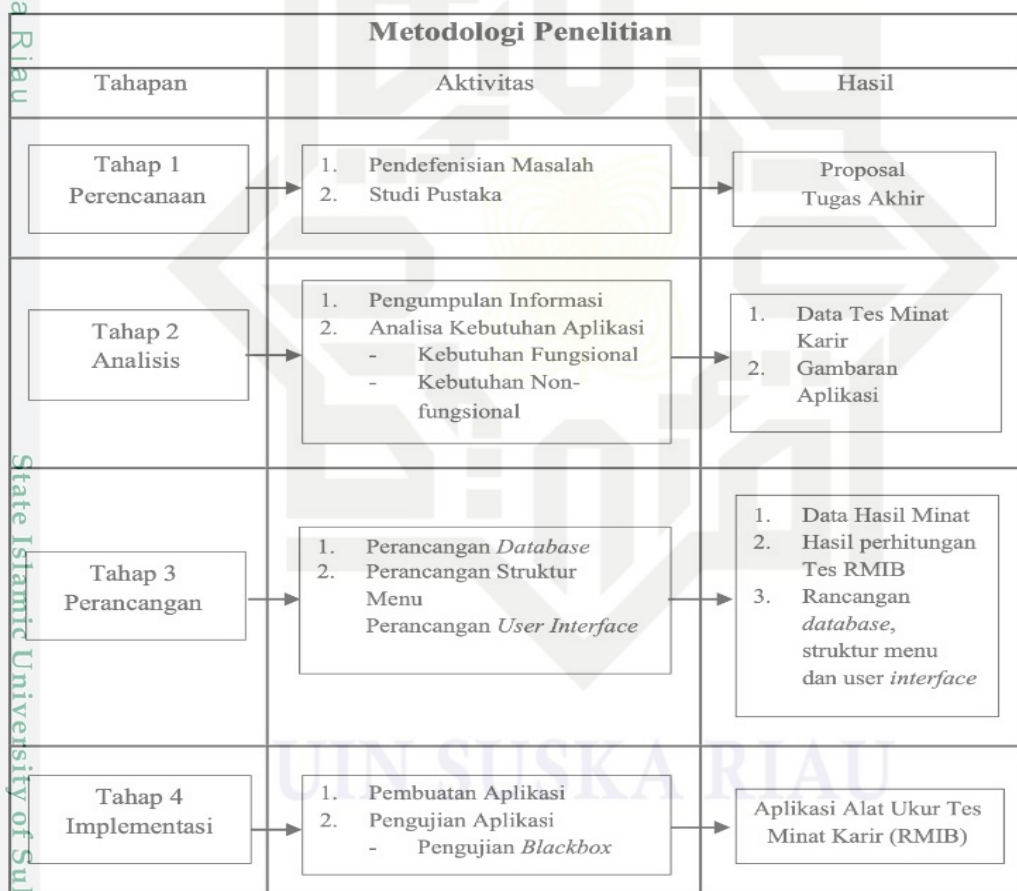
a Riau

Metodologi Penelitian

Tahapan | Aktivitas | Hasil

Tahap 1 Perencanaan

1. Pendefenisian Masalah
2. Studi Pustaka

Proposal Tugas Akhir

Tahap 2 Analisis

1. Pengumpulan Informasi
2. Analisa Kebutuhan Aplikasi
- Kebutuhan Fungsional
- Kebutuhan Non-fungsional

1. Data Tes Minat Karir
2. Gambaran Aplikasi

Tahap 3 Perancangan

1. Perancangan *Database*
2. Perancangan Struktur Menu
Perancangan *User Interface*

1. Data Hasil Minat
2. Hasil perhitungan Tes RMIB
3. Rancangan *database*, struktur menu dan user *interface*

Tahap 4 Implementasi

1. Pembuatan Aplikasi
2. Pengujian Aplikasi
- Pengujian *Blackbox*

Aplikasi Alat Ukur Tes Minat Karir (RMIB)

State Islamic University of Su

UIN SUSKA RIAU